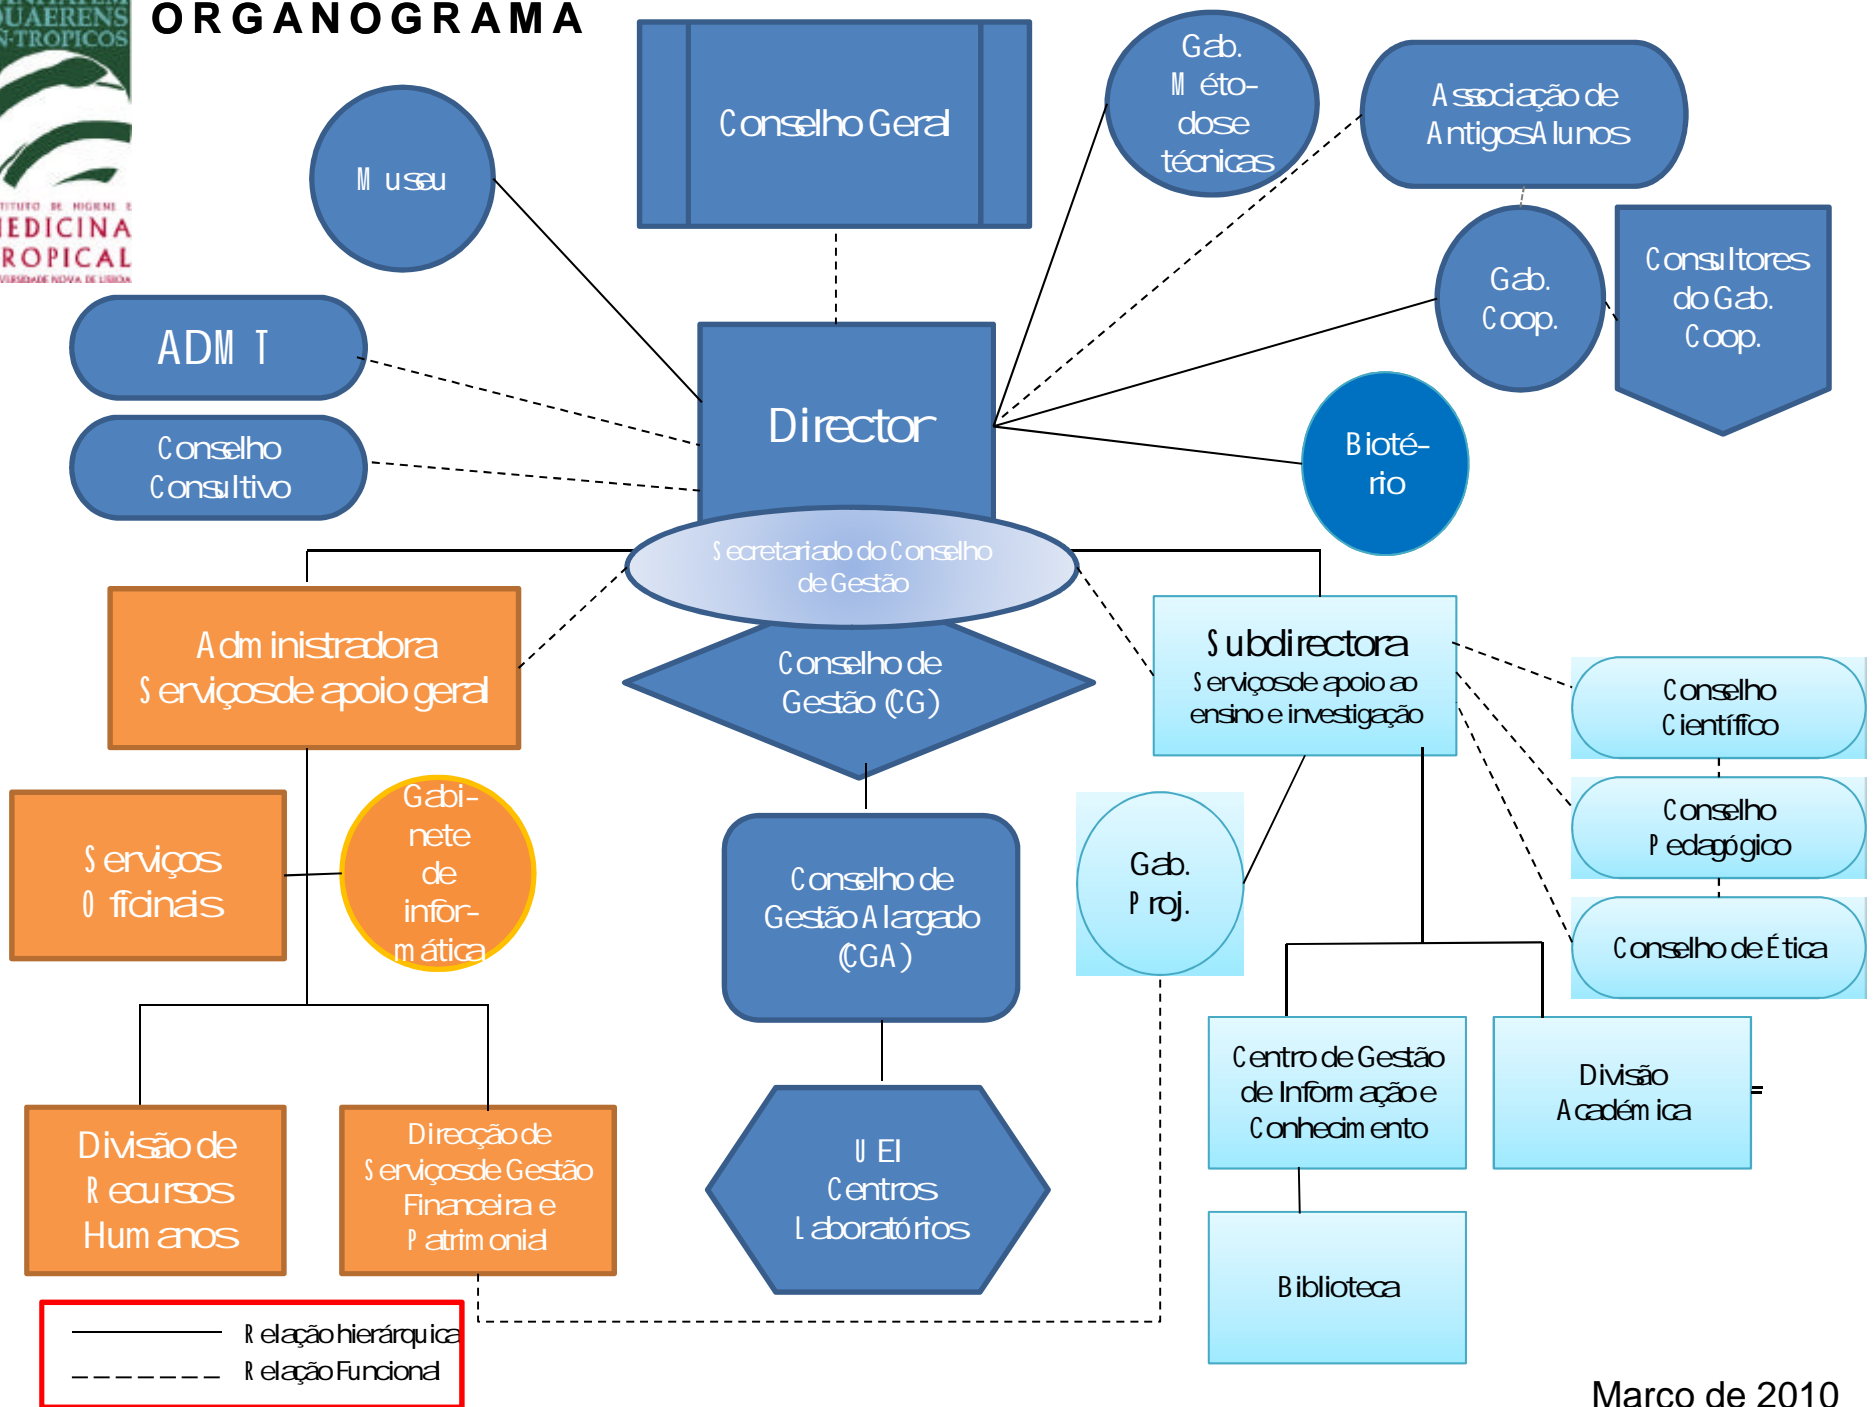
UAERENS
N-TROPICOS
ITUTO DE HIGIENE E
EDICINA
ROPICAL
VERSIDADE NOVA DE LISBOA

ORGANOGRAMA

Conselho Geral

Gab. Métodos e técnicas

Associação de Antigos Alunos

Museu

Gab. Coop.

Consultores do Gab. Coop.

ADMI

Director

Conselho Consultivo

Bioté-rio

Secretariado do Conselho de Gestão

Administradora Serviços de apoio geral

Conselho de Gestão (CG)

Subdirectora Serviços de apoio ao ensino e investigação

Conselho Científico

Conselho Pedagógico

Conselho de Ética

Serviços Oficinais

Gabi-nete de infor-mática

Conselho de Gestão Alargado (CGA)

Gab. Proj.

Centro de Gestão de Informação e Conhecimento

Divisão Académica

Divisão de Recursos Humanos

Direcção de Serviços de Gestão Financeira e Patrimonial

UEI Centros Laboratórios

Biblioteca

Relação hierárquica
Relação Funcional

Marco de 2010